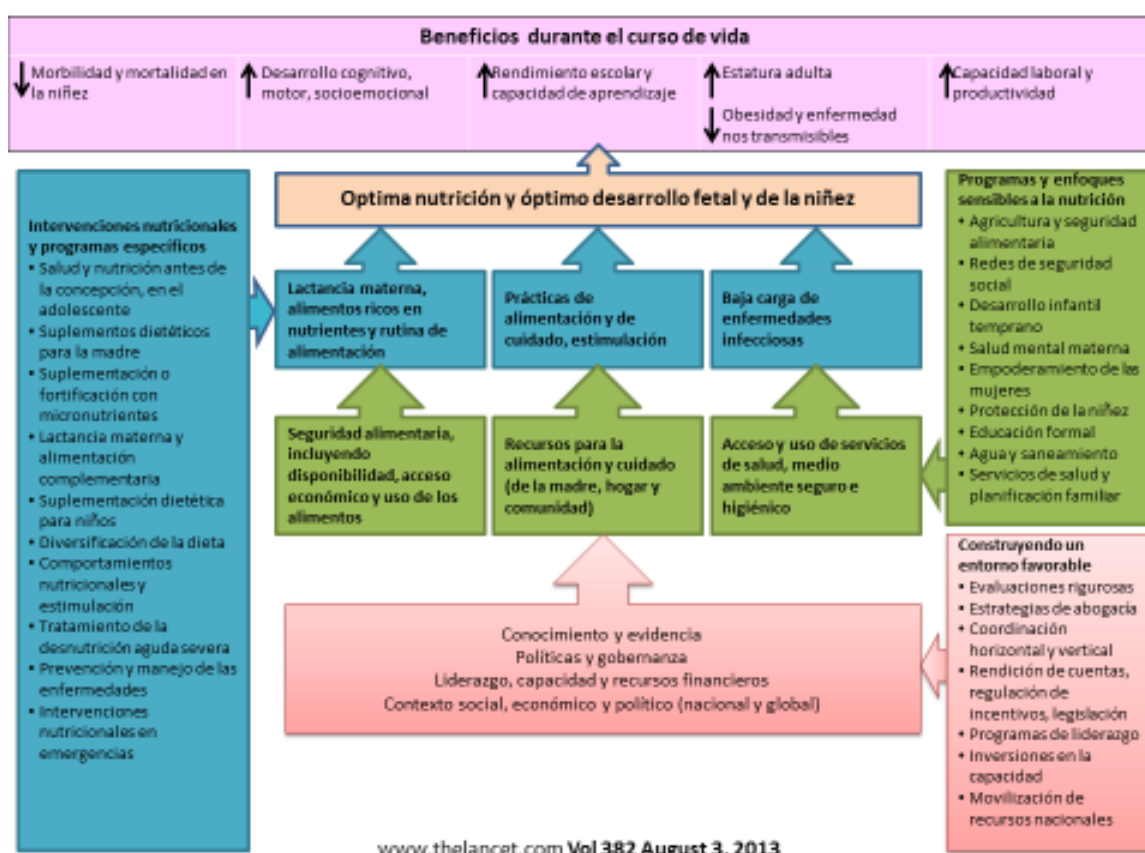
Beneficios durante el curso de vida

↓ Morbilidad y mortalidad en la niñez

↑ Desarrollo cognitivo, motor, socioemocional

↑ Rendimiento escolar y capacidad de aprendizaje

↑ Estatura adulta

↓ Obesidad y enfermedad nos transmisibles

↑ Capacidad laboral y productividad

Optima nutrición y óptimo desarrollo fetal y de la niñez

Intervenciones nutricionales y programas específicos
• Salud y nutrición antes de la concepción, en el adolescente
• Suplementos dietéticos para la madre
• Suplementación o fortificación con micronutrientes
• Lactancia materna y alimentación complementaria
• Suplementación dietética para niños
• Diversificación de la dieta
• Comportamientos nutricionales y estimulación
• Tratamiento de la desnutrición aguda severa
• Prevención y manejo de las enfermedades
• Intervenciones nutricionales en emergencias

Lactancia materna, alimentos ricos en nutrientes y rutina de alimentación

Prácticas de alimentación y de cuidado, estimulación

Baja carga de enfermedades infecciosas

Seguridad alimentaria, incluyendo disponibilidad, acceso económico y uso de los alimentos

Recursos para la alimentación y cuidado (de la madre, hogar y comunidad)

Acceso y uso de servicios de salud, medio ambiente seguro e higiénico

Programas y enfoques sensibles a la nutrición
• Agricultura y seguridad alimentaria
• Redes de seguridad social
• Desarrollo infantil temprano
• Salud mental materna
• Empoderamiento de las mujeres
• Protección de la niñez
• Educación formal
• Agua y saneamiento
• Servicios de salud y planificación familiar

Construyendo un entorno favorable
• Evaluaciones rigurosas
• Estrategias de abogacía
• Coordinación horizontal y vertical
• Rendición de cuentas, regulación de incentivos, legislación
• Programas de liderazgo
• Inversiones en la capacidad
• Movilización de recursos nacionales

Conocimiento y evidencia
Políticas y gobernanza
Liderazgo, capacidad y recursos financieros
Contexto social, económico y político (nacional y global)

www.thelancet.com Vol 382 August 3, 2013